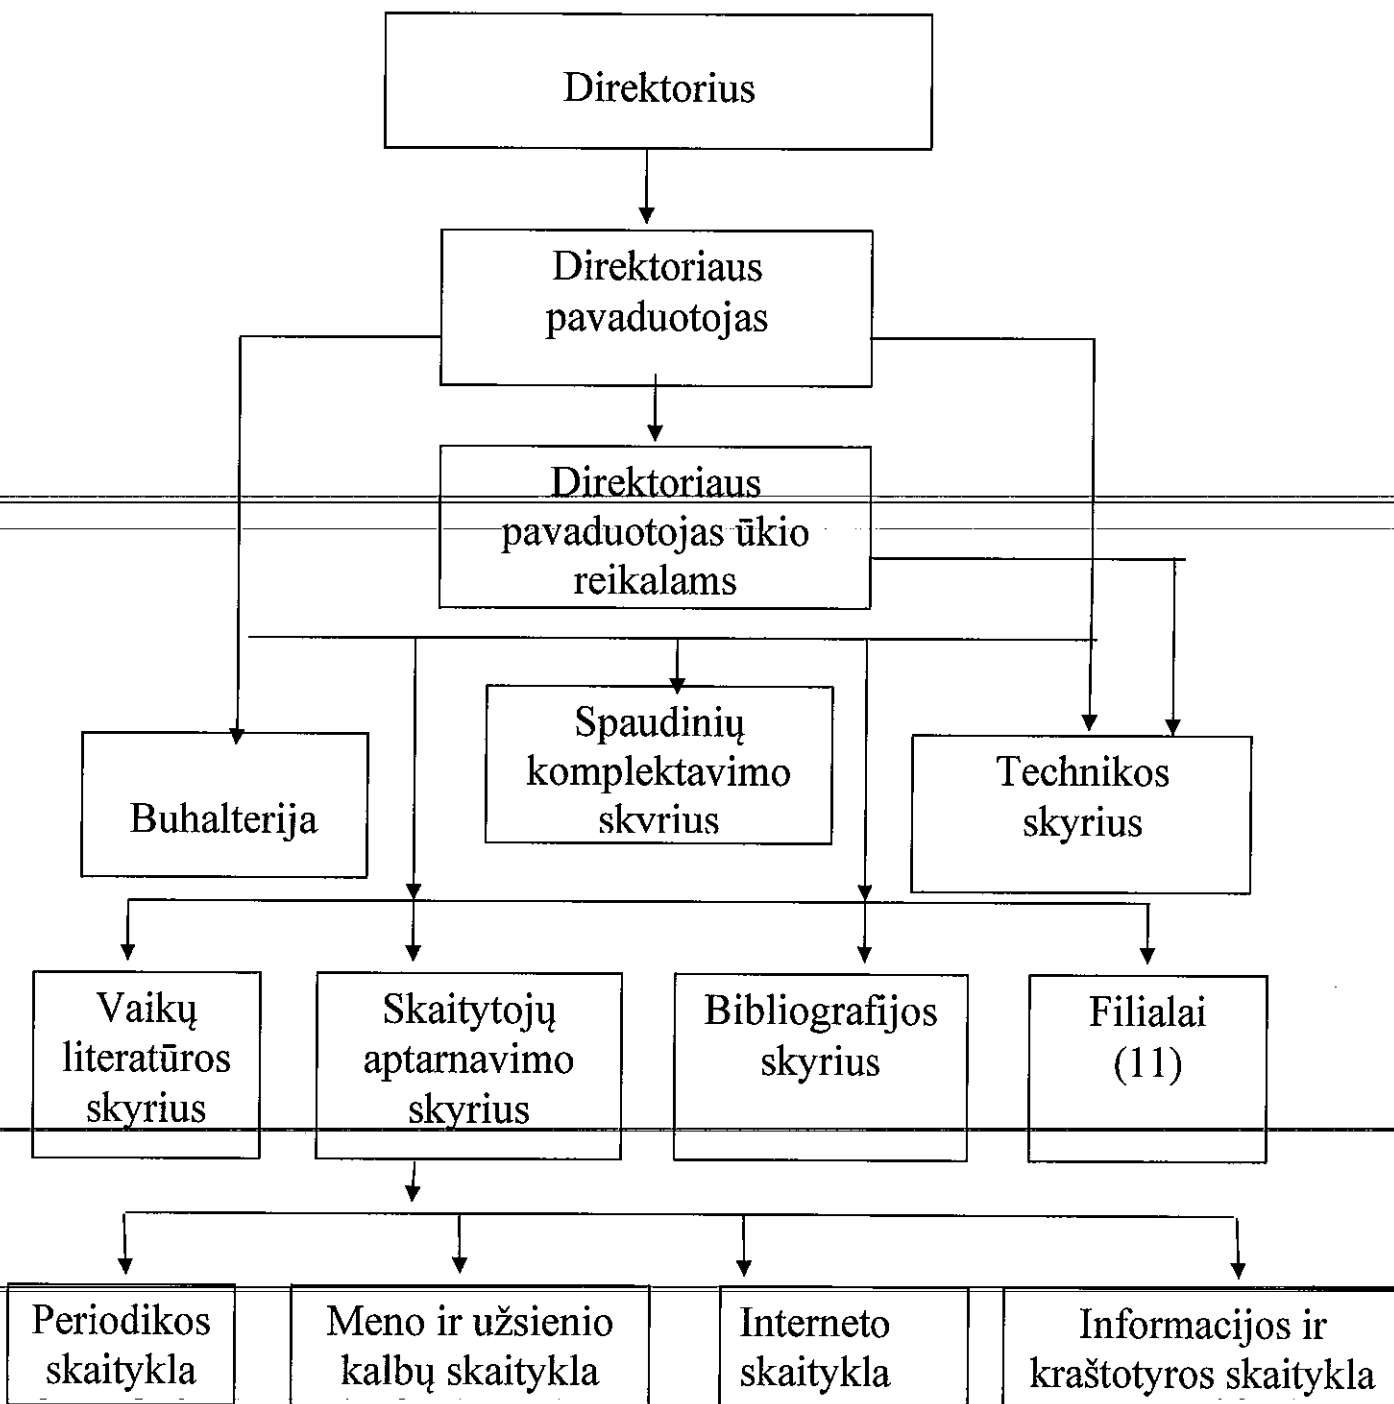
Direktorius

Direktoriaus pavaduotojas

Direktoriaus pavaduotojas ūkio reikalams

Buhalterija

Spaudinių komplektavimo skvrius

Technikos skyrius

Vaikų literatūros skyrius

Skaitytojų aptarnavimo skyrius

Bibliografijos skyrius

Filialai (11)

Periodikos skaitykla

Meno ir užsienio kalbų skaitykla

Interneto skaitykla

Informacijos ir kraštotyros skaitykla